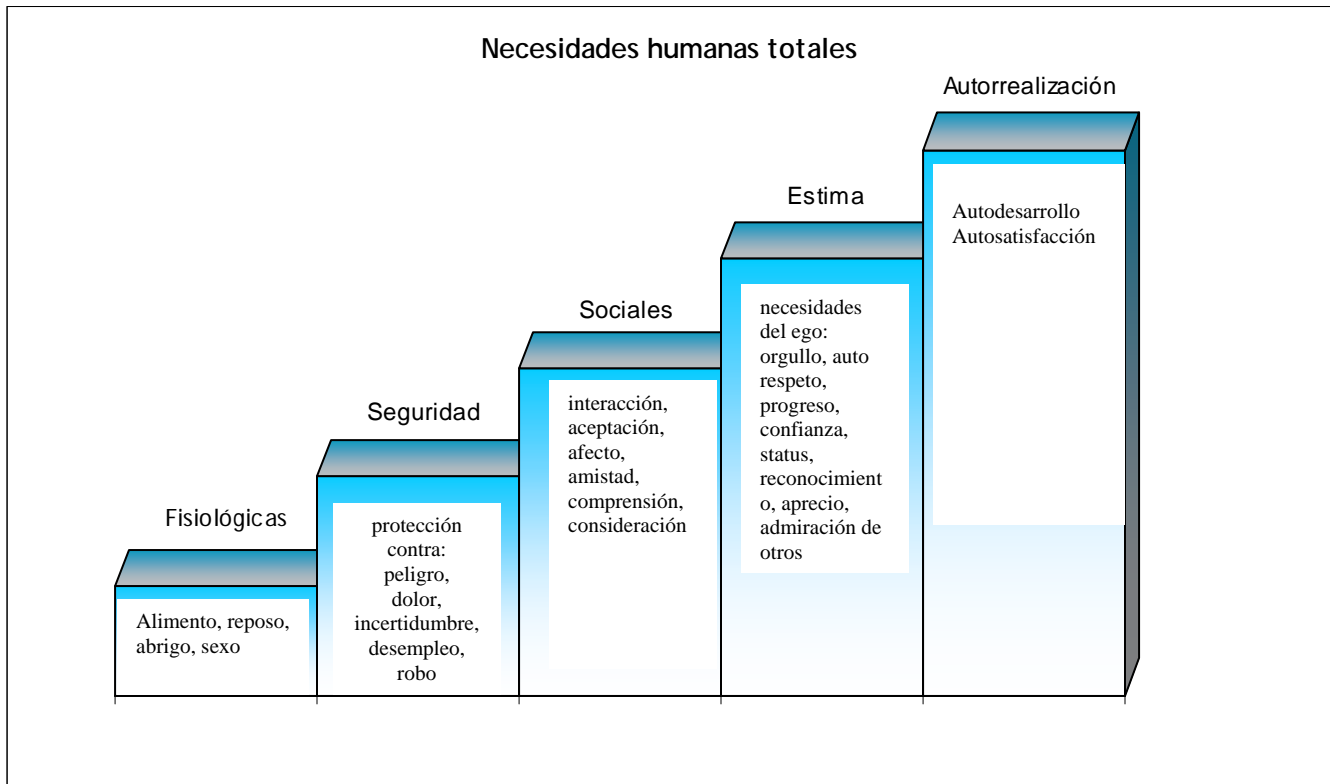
Necesidades humanas totales

Fisiológicas

Alimento, reposo, abrigo, sexo

Seguridad

protección contra: peligro, dolor, incertidumbre, desempleo, robo

Sociales

interacción, aceptación, afecto, amistad, comprensión, consideración

Estima

necesidades del ego: orgullo, auto respeto, progreso, confianza, status, reconocimient o, aprecio, admiración de otros

Autorrealización

Autodesarrollo
Autosatisfacción